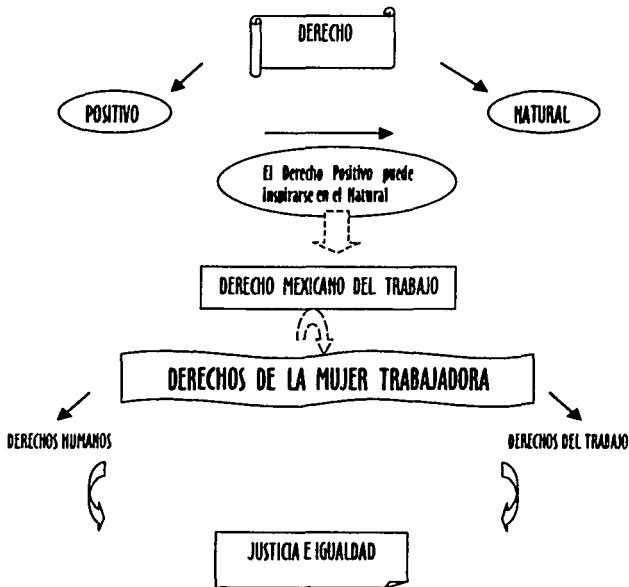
DERECHO

POSITIVO

NATURAL

El Derecho Positivo puede inspirarse en el Natural

DERECHO MEXICANO DEL TRABAJO

DERECHOS DE LA MUJER TRABAJADORA

DERECHOS HUMANOS

DERECHOS DEL TRABAJO

JUSTICIA E IGUALDAD